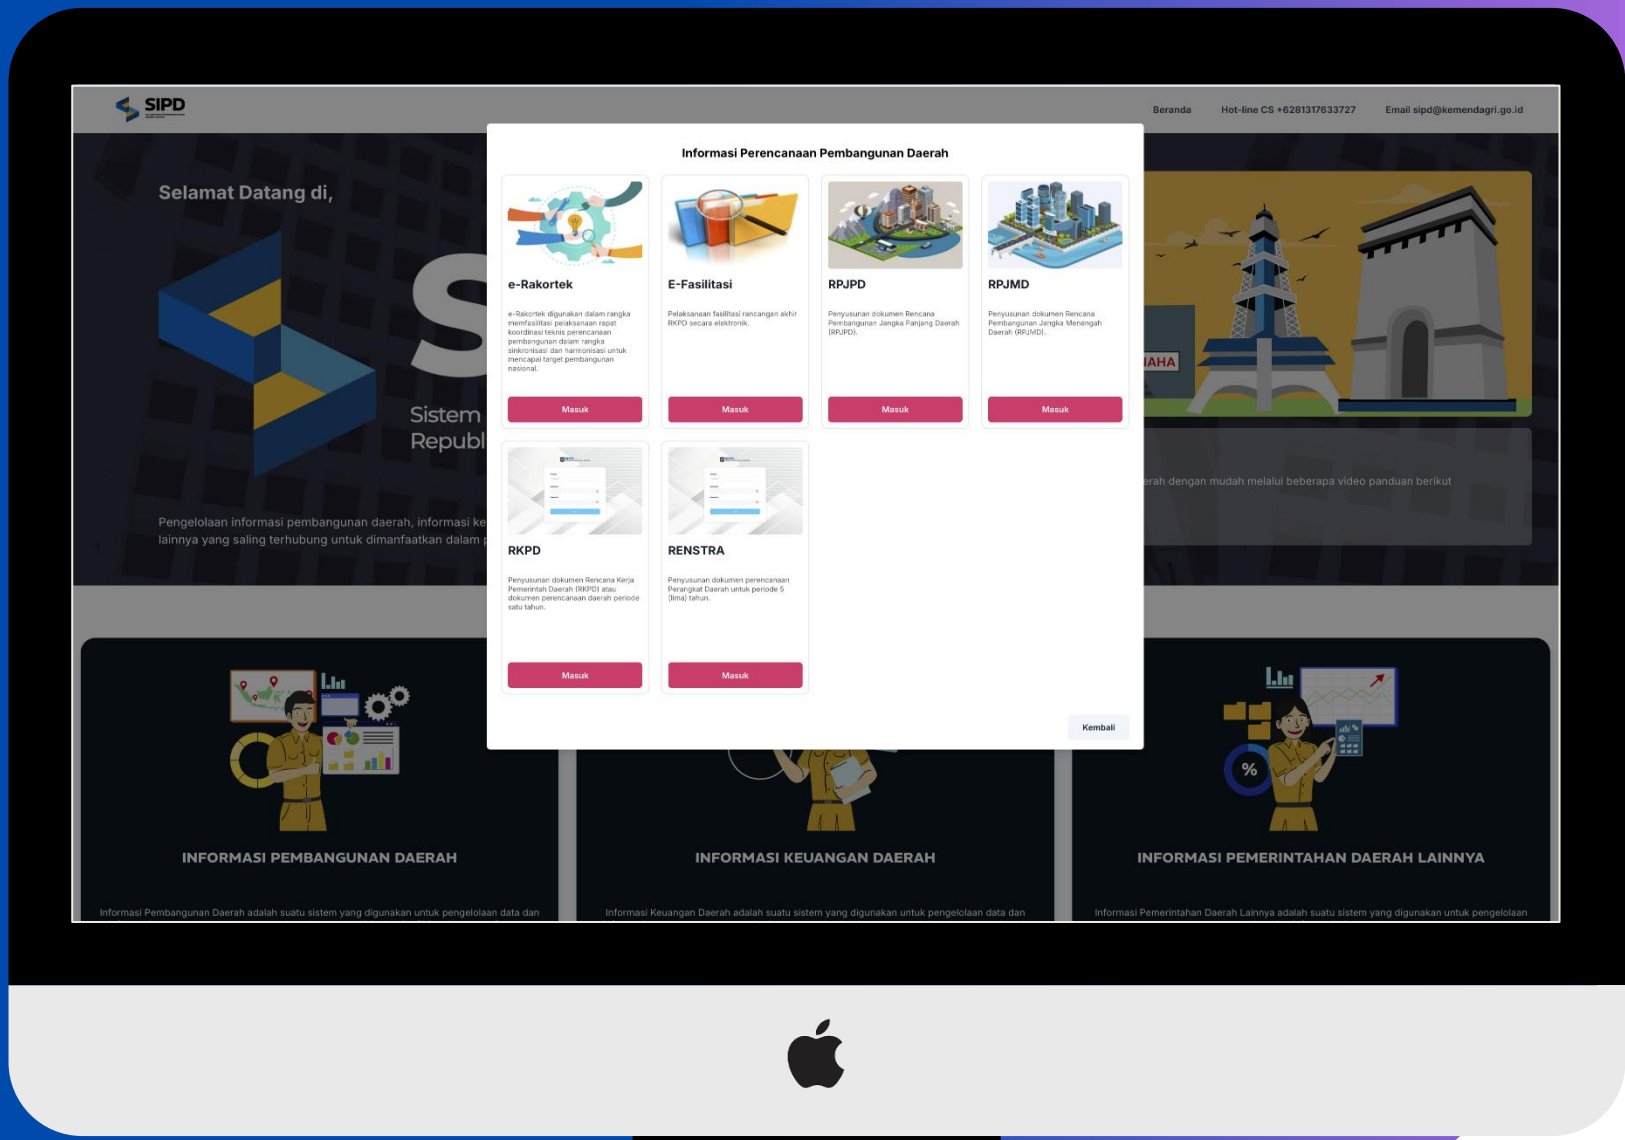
SIPD

Beranda Hot-line CS +6281317633727 Email sipd@kemendagri.go.id

Selamat Datang di,

Sistem
Republ

Pengelolaan informasi pembangunan daerah, informasi ke
lainnya yang saling terhubung untuk dimanfaatkan dalam p

IAHA

erah dengan mudah melalui beberapa video panduan berikut

Informasi Perencanaan Pembangunan Daerah

e-Rakortek

e-Rakortek digunakan dalam rangka memfasilitasi pelaksanaan rapat koordinasi teknis perencanaan pembangunan dalam rangka sinkronisasi dan harmonisasi untuk mencapai target pembangunan nasional.

Masuk

E-Fasilitasi

Pelaksanaan fasilitasi rancangan akhir RKPD secara elektronik.

Masuk

RPJPD

Penyusunan dokumen Rencana Pembangunan Jangka Panjang Daerah (RPJPD).

Masuk

RPJMD

Penyusunan dokumen Rencana Pembangunan Jangka Menengah Daerah (RPJMD).

Masuk

RKPD

Penyusunan dokumen Rencana Kerja Pemerintah Daerah (RKPD) atau dokumen perencanaan daerah periode satu tahun.

Masuk

RENSTRA

Penyusunan dokumen perencanaan Perangkat Daerah untuk periode 5 (lima) tahun.

Masuk

Kembali

INFORMASI PEMBANGUNAN DAERAH

Informasi Pembangunan Daerah adalah suatu sistem yang digunakan untuk pengelolaan data dan

INFORMASI KEUANGAN DAERAH

Informasi Keuangan Daerah adalah suatu sistem yang digunakan untuk pengelolaan data dan

INFORMASI PEMERINTAHAN DAERAH LAINNYA

Informasi Pemerintahan Daerah Lainnya adalah suatu sistem yang digunakan untuk pengelolaan